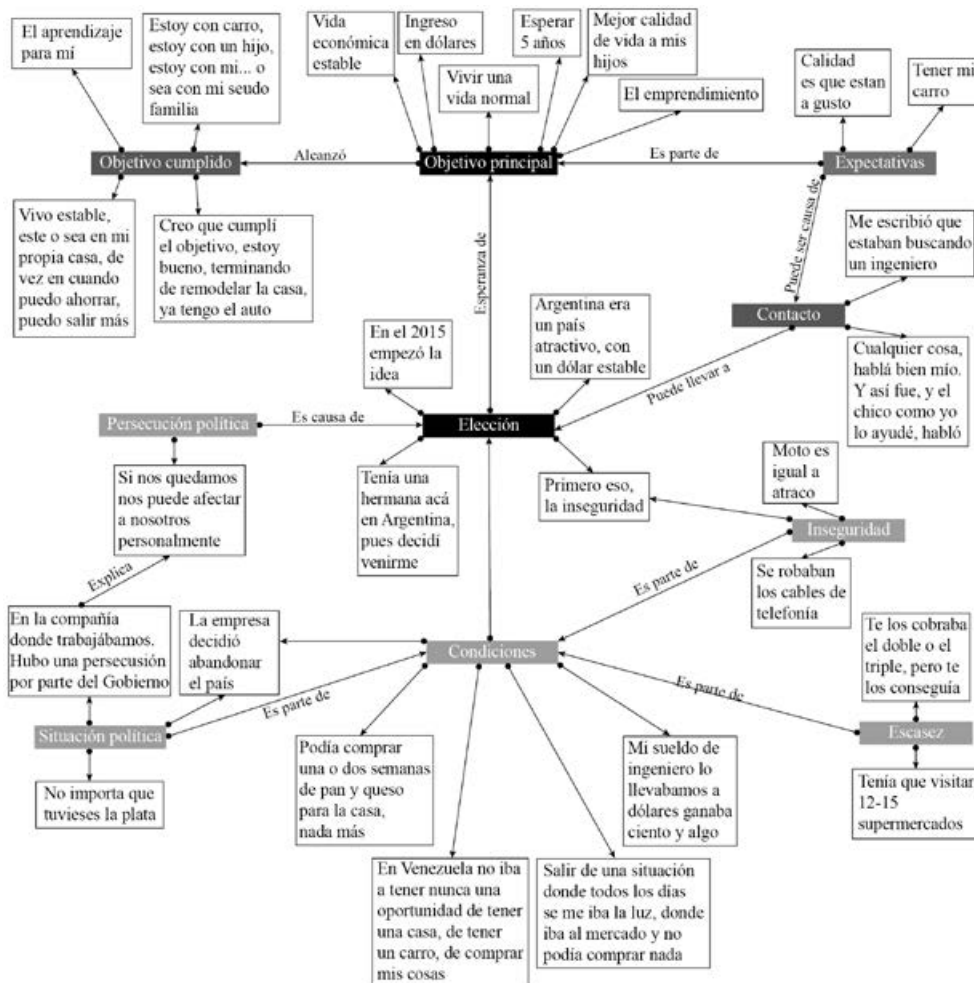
El aprendizaje para mí

Estoy con carro, estoy con un hijo, estoy con mi... o sea con mi seudo familia

Vida económica estable

Ingreso en dólares

Vivir una vida normal

Esperar 5 años

Mejor calidad de vida a mis hijos

El emprendimiento

Calidad es que estan a gusto

Tener mi carro

Objetivo cumplido

Alcanzó

Objetivo principal

Es parte de

Expectativas

Vivo estable, este o sea en mi propia casa, de vez en cuando puedo ahorrar, puedo salir más

Creo que cumplí el objetivo, estoy bueno, terminando de remodelar la casa, ya tengo el auto

Esperanza de

Puede ser causa de

Me escribió que estaban buscando un ingeniero

En el 2015 empezó la idea

Argentina era un país atractivo, con un dólar estable

Contacto

Cualquier cosa, hablá bien mío. Y así fue, y el chico como yo lo ayudé, habló

Puede llevar a

Persecución política

Es causa de

Elección

Si nos quedamos nos puede afectar a nosotros personalmente

Tenía una hermana acá en Argentina, pues decidí venirme

Primero eso, la inseguridad

Moto es igual a atraco

Inseguridad

Explica

Es parte de

Se robaban los cables de telefonía

En la compañía donde trabajábamos. Hubo una persecución por parte del Gobierno

La empresa decidió abandonar el país

Condiciones

Te los cobraba el doble o el triple, pero te los conseguía

Es parte de

Es parte de

Situación política

Escasez

No importa que tuvieses la plata

Podía comprar una o dos semanas de pan y queso para la casa, nada más

Mi sueldo de ingeniero lo llevabamos a dólares ganaba ciento y algo

Tenía que visitar 12-15 supermercados

En Venezuela no iba a tener nunca una oportunidad de tener una casa, de tener un carro, de comprar mis cosas

Salir de una situación donde todos los días se me iba la luz, donde iba al mercado y no podía comprar nada